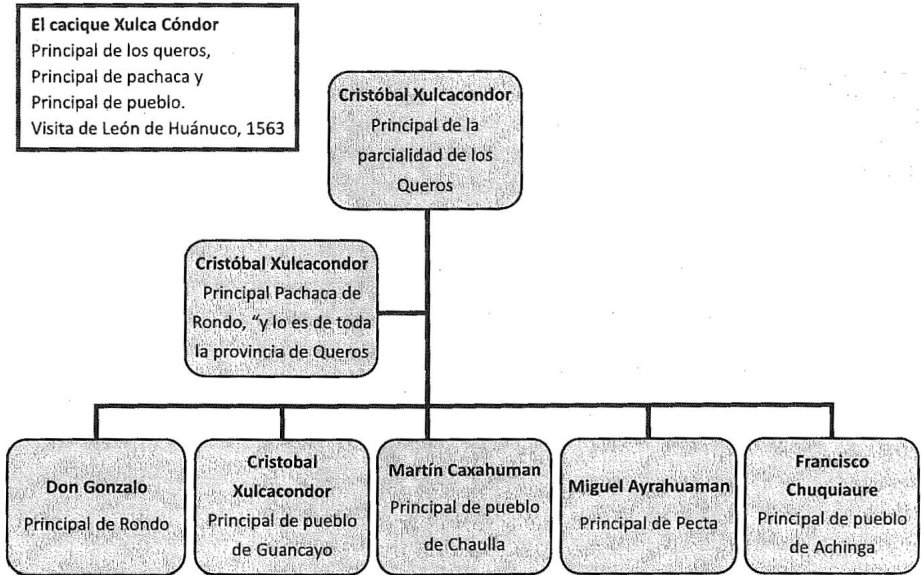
El cacique Xulca Cóndor
Principal de los queros,
Principal de pachaca y
Principal de pueblo.
Visita de León de Huánuco, 1563

Cristóbal Xulcacondor
Principal de la parcialidad de los Queros

Cristóbal Xulcacondor
Principal Pachaca de Rondo, "y lo es de toda la provincia de Queros

Don Gonzalo
Principal de Rondo

Cristobal Xulcacondor
Principal de pueblo de Guancayo

Martín Caxahuman
Principal de pueblo de Chaulla

Miguel Ayrahuaman
Principal de Pecta

Francisco Chuquiaure
Principal de pueblo de Achinga